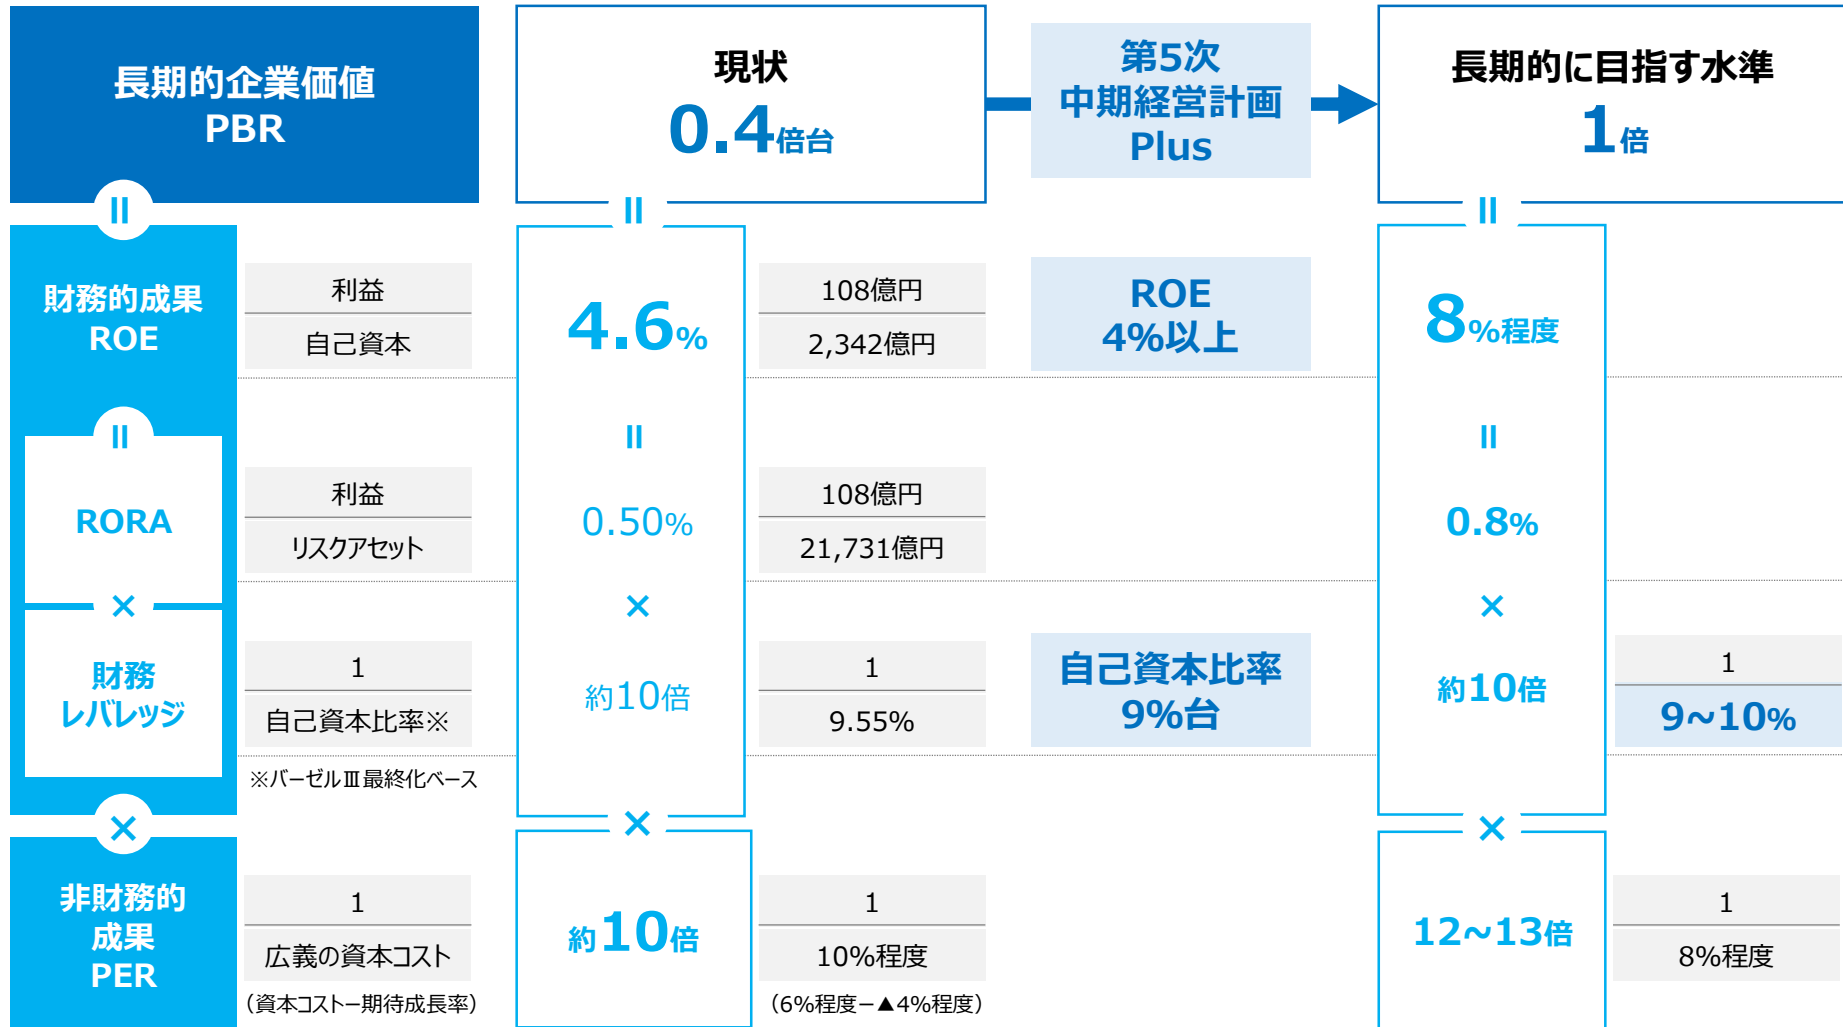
長期的企業価値
PBR

現状
0.4倍台

第5次
中期経営計画
Plus

長期的に目指す水準
1倍

II

II

II

財務的成果
ROE

利益
自己資本

4.6%

108億円
2,342億円

ROE
4%以上

8%程度

II

II

II

RORA

利益
リスクアセット

0.50%

108億円
21,731億円

0.8%

×

×

×

財務
レバレッジ

1
自己資本比率※

約10倍

1
9.55%

自己資本比率
9%台

約10倍

1
9~10%

※バーゼルⅢ最終化ベース

×

×

×

非財務的
成果
PER

1
広義の資本コスト
（資本コストー期待成長率）

約10倍

1
10%程度
（6%程度－▲4%程度）

12~13倍

1
8%程度